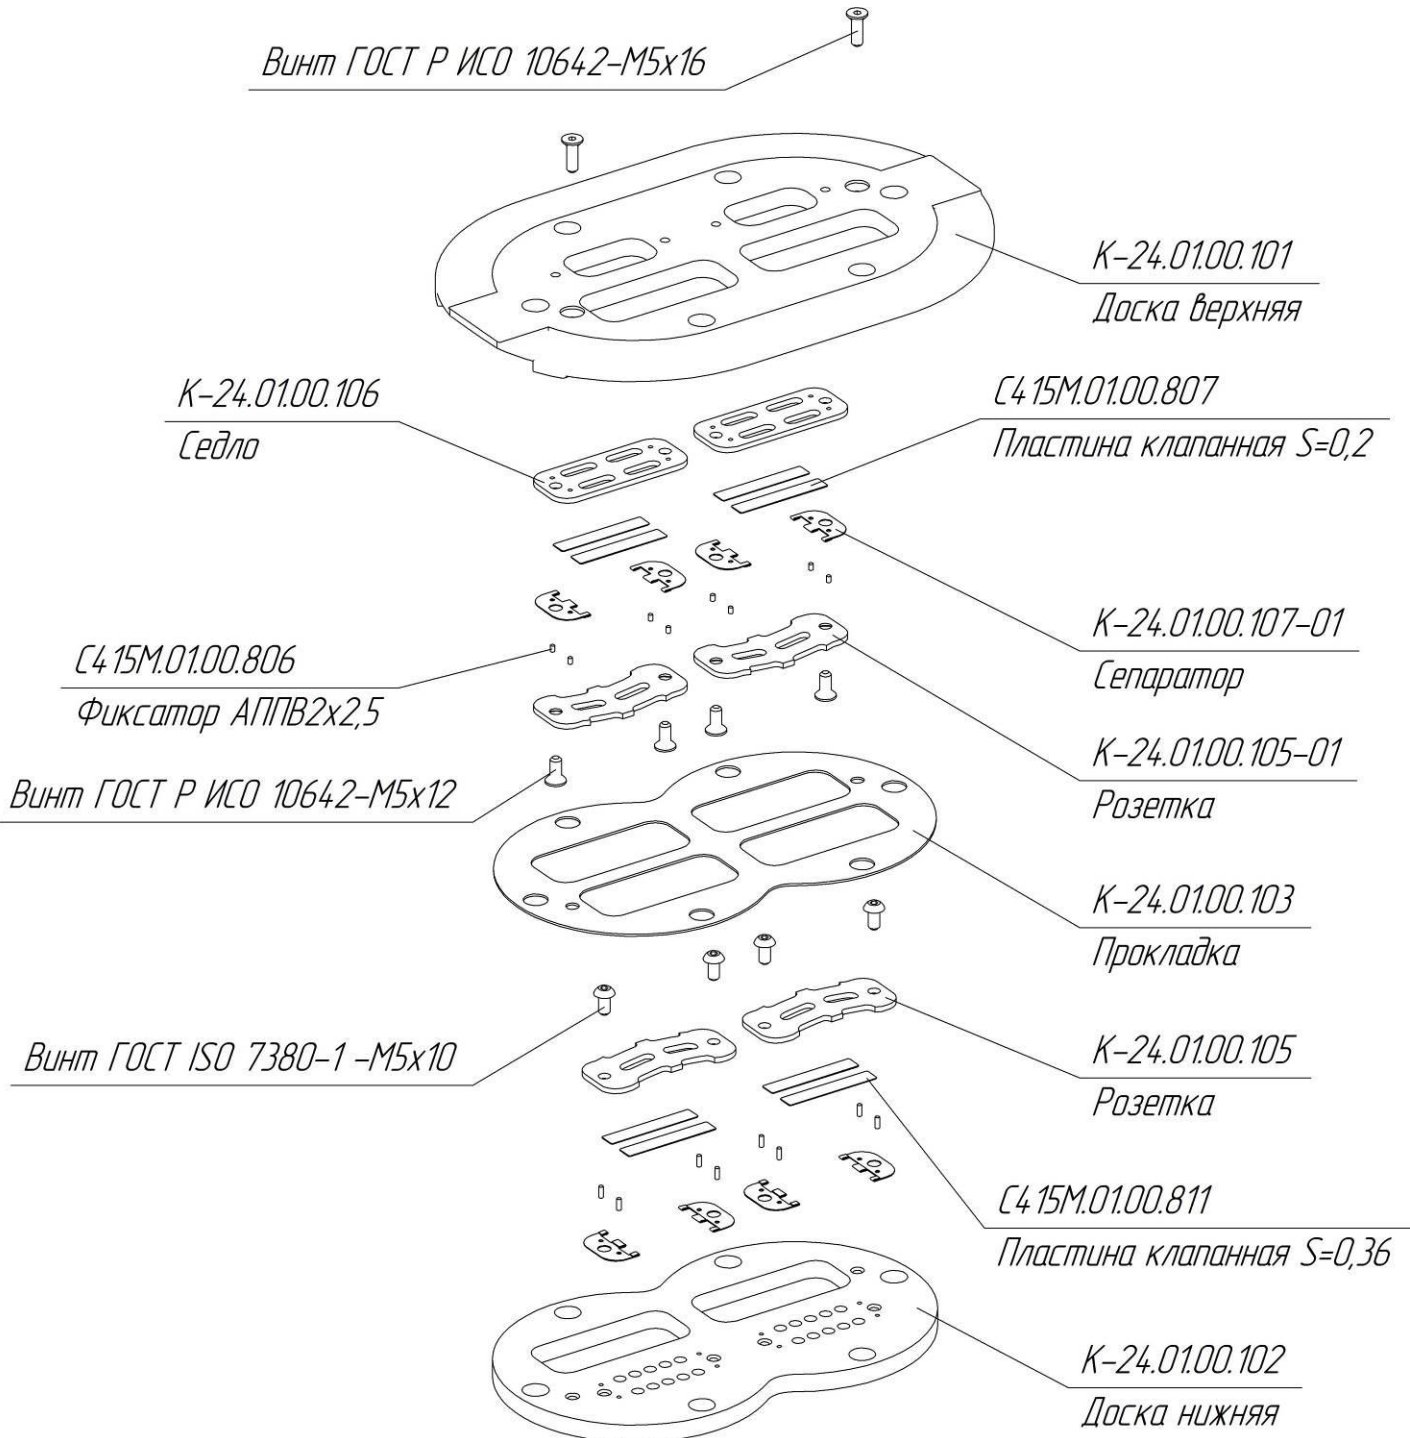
Винт ГОСТ Р ИСО 10642-M5x16

К-24.01.00.101
Доска верхняя

К-24.01.00.106
Седло

С415М.01.00.807
Пластина клапанная S=0,2

К-24.01.00.107-01
Сепаратор

С415М.01.00.806
Фиксатор АППВ2x2,5

К-24.01.00.105-01
Розетка

Винт ГОСТ Р ИСО 10642-M5x12

К-24.01.00.103
Прокладка

Винт ГОСТ ISO 7380-1 -M5x10

К-24.01.00.105
Розетка

С415М.01.00.811
Пластина клапанная S=0,36

К-24.01.00.102
Доска нижняя